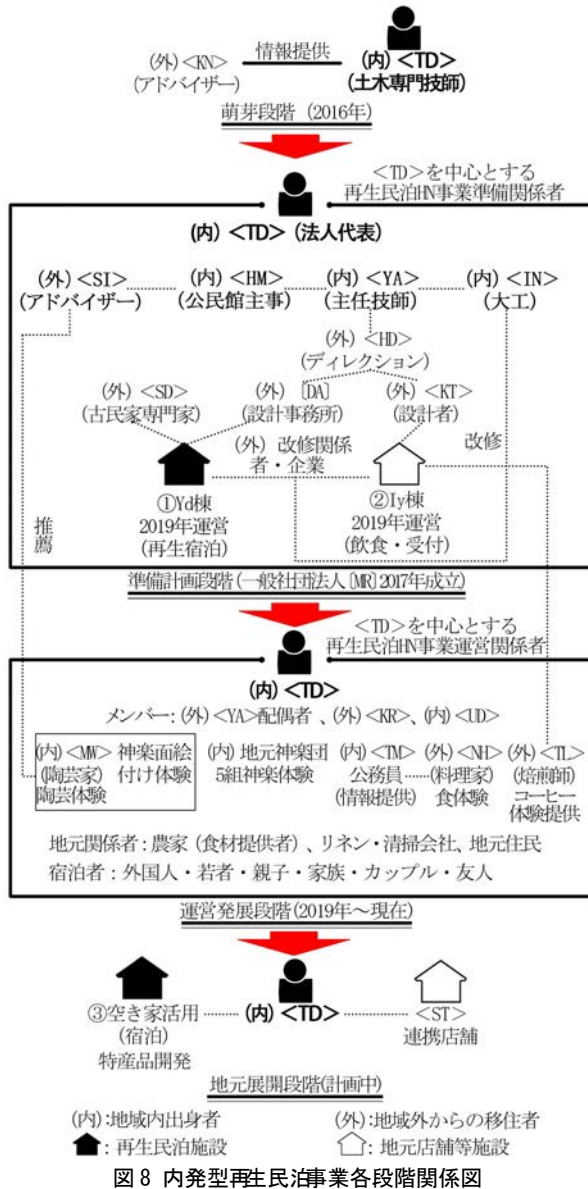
(外)<KN>
(アドバイザー)

情報提供

(内)<TD>
(土木専門技師)

萌芽段階(2016年)

<TD>を中心とする
再生民泊HN事業準備関係者

(内)<TD>(法人代表)

(外)<SI>
(アドバイザー)

(内)<HM>
(公民館主事)

(内)<YA>
(主任技師)

(内)<IN>
(大工)

(外)<HD>
(ディレクション)

(外)<SD>
(古民家専門家)

(外)[DA]
(設計事務所)

(外)<KT>
(設計者)

(外)改修関係者・企業

改修

推薦

①Yd棟
2019年運営
(再生宿泊)

②Iy棟
2019年運営
(飲食・受付)

準備計画段階(一般社団法人[MR]2017年成立)

<TD>を中心とする
再生民泊HN事業運営関係者

(内)<TD>

メンバー:(外)<YA>配偶者、(外)<KR>、(内)<UD>

(内)<MW>
(陶芸家)
陶芸体験

神楽面絵付け体験

(内)地元神楽団
5組神楽体験

(内)<TM>
公務員
(情報提供)

(外)<NH>
(料理家)
食体験

(外)<TL>
(焙煎師)
コーヒー体験提供

地元関係者:農家(食材提供者)、リネン・清掃会社、地元住民
宿泊者:外国人・若者・親子・家族・カップル・友人

運営発展段階(2019年~現在)

③空き家活用
(宿泊)
特産品開発

(内)<TD>

<ST>
連携店舗

地元展開段階(計画中)

(内):地域内出身者
(外):地域外からの移住者
:再生民泊施設
:地元店舗等施設

図8 内発型再生民泊事業各段階関係図